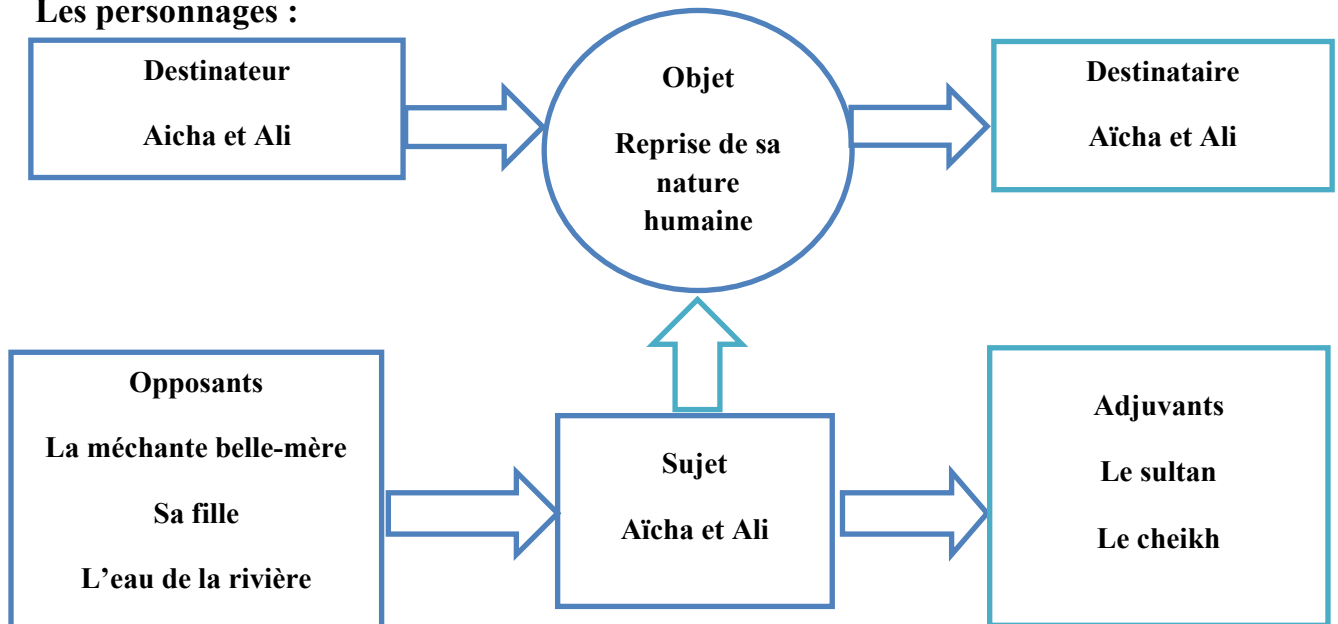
Les personnages :

Destinateur

Aicha et Ali

Objet

Reprise de sa nature humaine

Destinataire

Aïcha et Ali

Opposants

La méchante belle-mère

Sa fille

L'eau de la rivière

Sujet

Aïcha et Ali

Adjuvants

Le sultan

Le cheikh